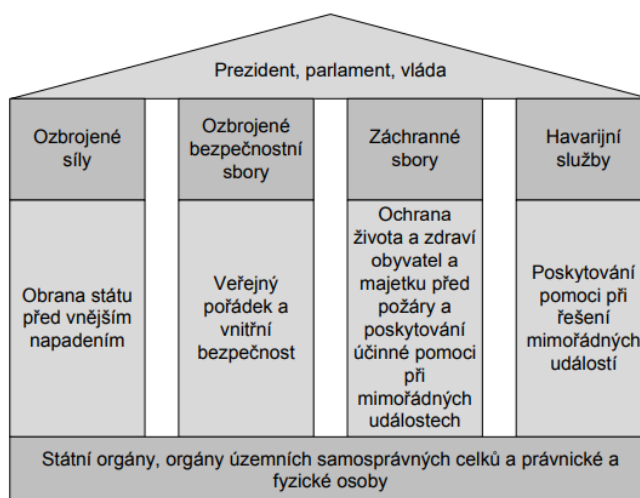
Prezident, parlament, vláda

Ozbrojené síly

Obrana státu před vnějším napadením

Ozbrojené bezpečnostní sbory

Veřejný pořádek a vnitřní bezpečnost

Záchranné sbory

Ochrana života a zdraví obyvatel a majetku před požáry a poskytování účinné pomoci při mimořádných událostech

Havarijní služby

Poskytování pomoci při řešení mimořádných událostí

Státní orgány, orgány územních samosprávných celků a právnické a fyzické osoby